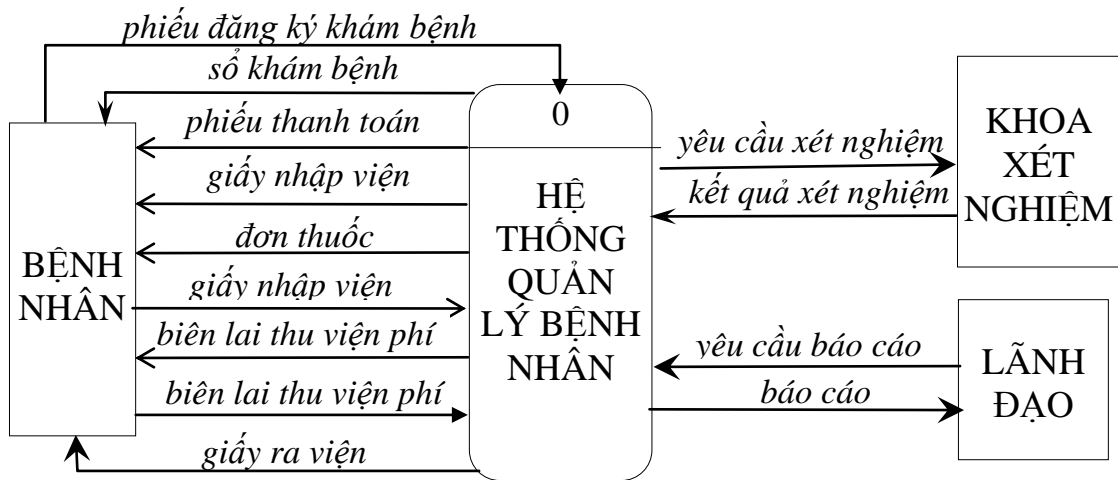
phiếu đăng ký khám bệnh

sổ khám bệnh

phiếu thanh toán

giấy nhập viện

đơn thuốc

giấy nhập viện

biên lai thu viện phí

biên lai thu viện phí

giấy ra viện

BỆNH NHÂN

0

HỆ THỐNG QUẢN LÝ BỆNH NHÂN

yêu cầu xét nghiệm

kết quả xét nghiệm

KHOA XÉT NGHIỆM

yêu cầu báo cáo

báo cáo

LÃNH ĐẠO